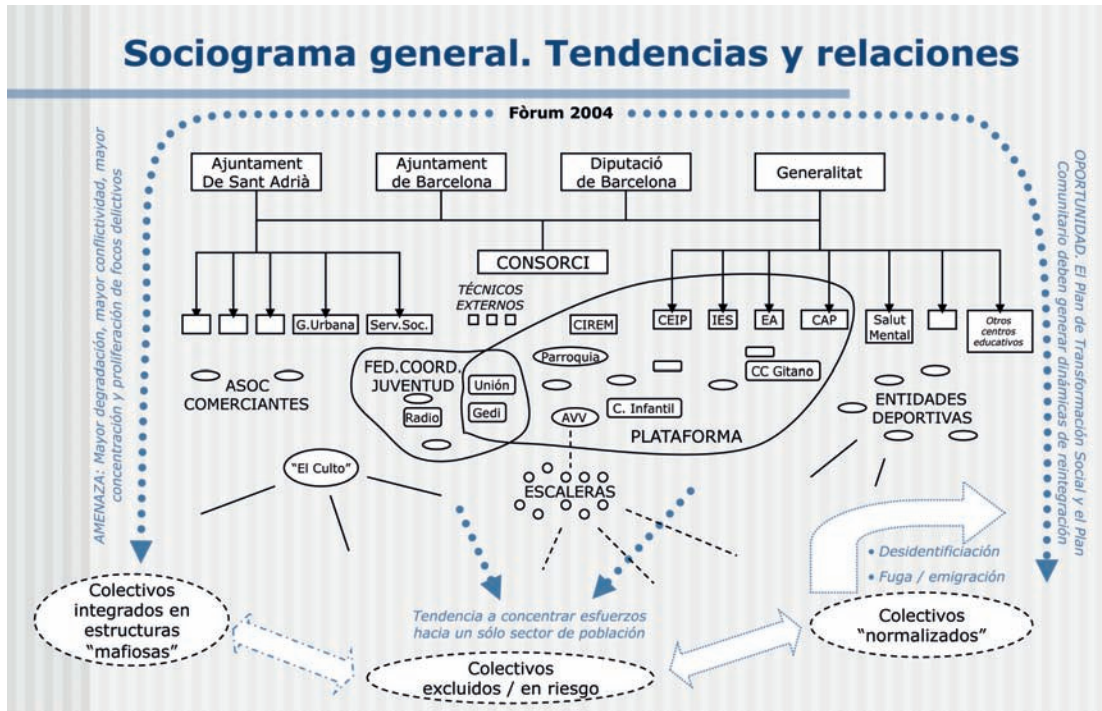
Sociograma general. Tendencias y relaciones

Fòrum 2004

AMENAZA: Mayor degradación, mayor conflictividad, mayor concentración y proliferación de focos delictivos

OPORTUNIDAD. El Plan de Transformación Social y el Plan Comunitario deben generar dinámicas de reintegración

Ajuntament De Sant Adrià

Ajuntament de Barcelona

Diputació de Barcelona

Generalitat

CONSORCI

TÉCNICOS EXTERNOS

G.Urbana

Serv.Soc.

CIREM

CEIP

IES

EA

CAP

Salut Mental

Otros centros educativos

ASOC COMERCIANTES

FED.COORD. JUVENTUD

Unión

Radio

Gedi

Parroquia

CC Gitano

C. Infantil

AVV

PLATAFORMA

ENTIDADES DEPORTIVAS

"El Culto"

ESCALERAS

• Desidentificiación

• Fuga / emigración

Colectivos integrados en estructuras "mafiosas"

Tendencia a concentrar esfuerzos hacia un sólo sector de población

Colectivos "normalizados"

Colectivos excluidos / en riesgo